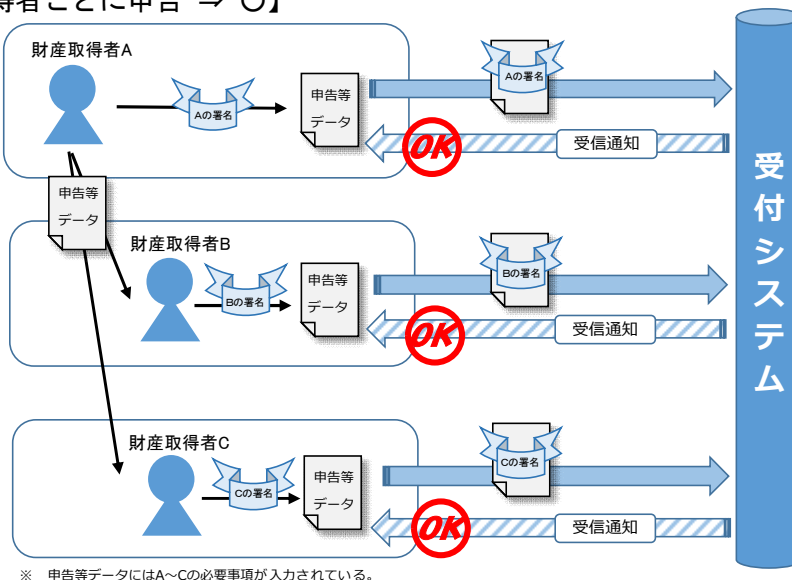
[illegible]得者ごとに申告 → ○】

財産取得者A

Aの署名

申告等
データ

Aの署名

OK

受信通知

申告等
データ

財産取得者B

Bの署名

申告等
データ

Bの署名

OK

受信通知

財産取得者C

Cの署名

申告等
データ

Cの署名

OK

受信通知

受付システム

※ 申告等データにはA～Cの必要事項が入力されている。